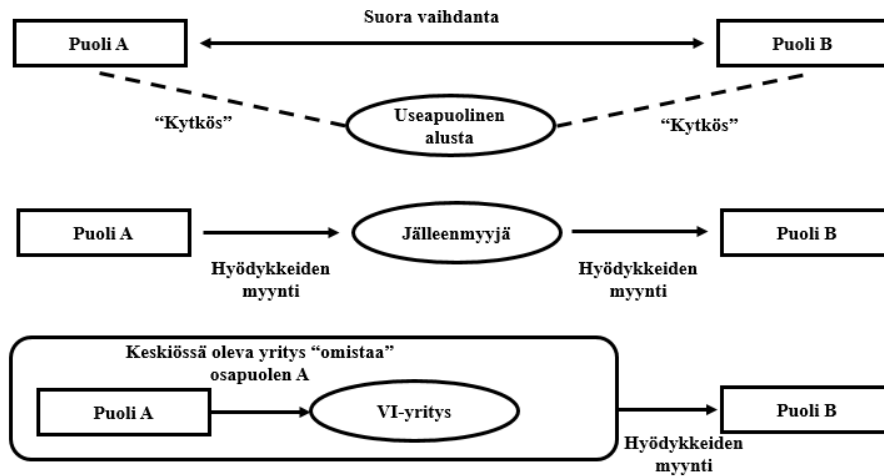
Suora vaihdanta

Puoli A

Puoli B

"Kytkös"

Useapuolinen alusta

"Kytkös"

Puoli A

Jälleenmyyjä

Puoli B

Hyödykkeiden myynti

Hyödykkeiden myynti

Keskiössä oleva yritys "omistaa" osapuolen A

Puoli A

VI-yritys

Puoli B

Hyödykkeiden myynti